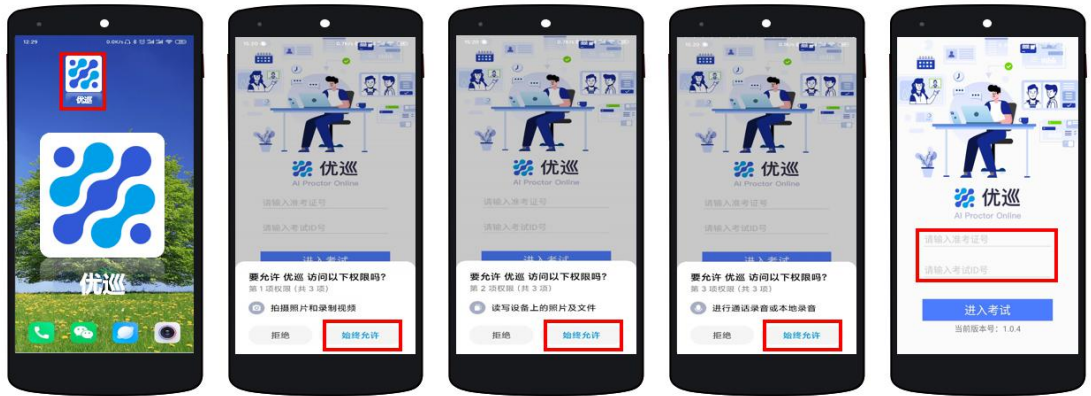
12:29

优巡

优巡

优巡
AI Proctor Online
请输入准考证号
请输入考试ID号
进入考试
要允许 优巡 访问以下权限吗?
第 1 项权限 (共 3 项)
拍摄照片和录制视频
拒绝
始终允许

优巡
AI Proctor Online
请输入准考证号
请输入考试ID号
进入考试
要允许 优巡 访问以下权限吗?
第 2 项权限 (共 3 项)
读写设备上的照片及文件
拒绝
始终允许

优巡
AI Proctor Online
请输入准考证号
请输入考试ID号
进入考试
要允许 优巡 访问以下权限吗?
第 3 项权限 (共 3 项)
进行通话录音或本地录音
拒绝
始终允许

优巡
AI Proctor Online
请输入准考证号
请输入考试ID号
进入考试
当前版本号: 1.0.4